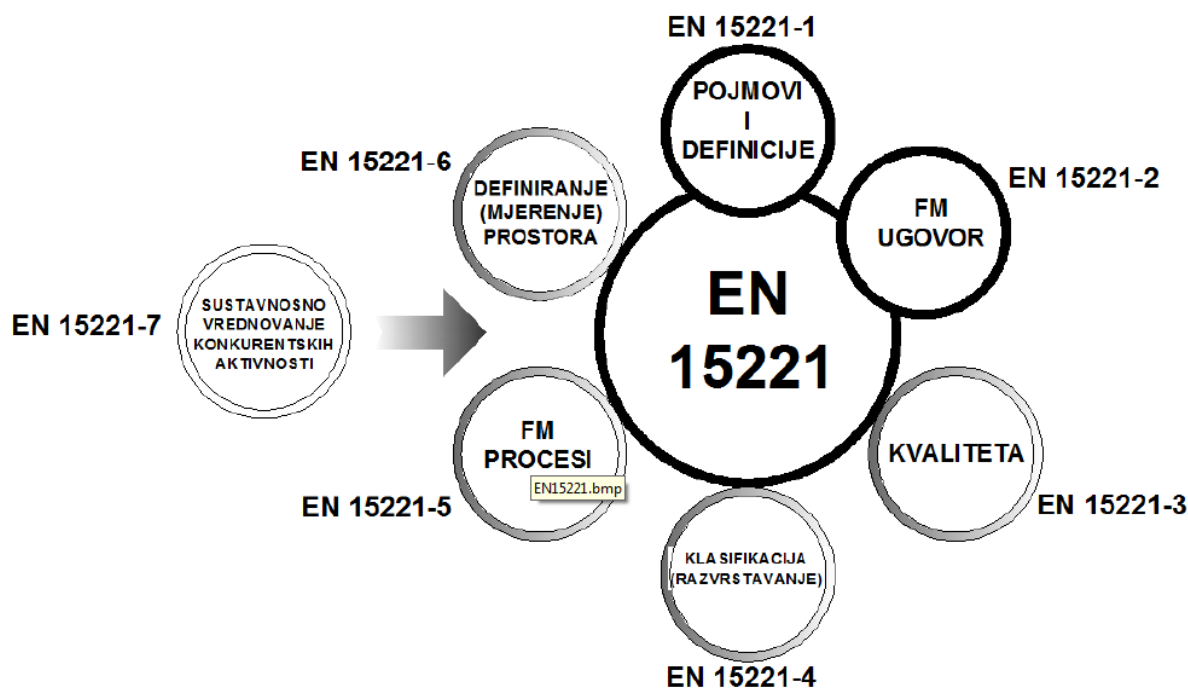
EN 15221-1

POJMOVI
I
DEFINICIJE

EN 15221-6

DEFINIRANJE
(MJERENJE)
PROSTORA

EN 15221-2

FM
UGOVOR

EN 15221-7

SUSTAVNOSNO
VREDNOVANJE
KONKURENTSKIH
AKTIVNOSTI

EN
15221

FM
PROCESI

EN15221.bmp

KVALITETA

EN 15221-5

EN 15221-3

KLASIFIKACIJA
(RAZVRSTAVANJE)

EN 15221-4